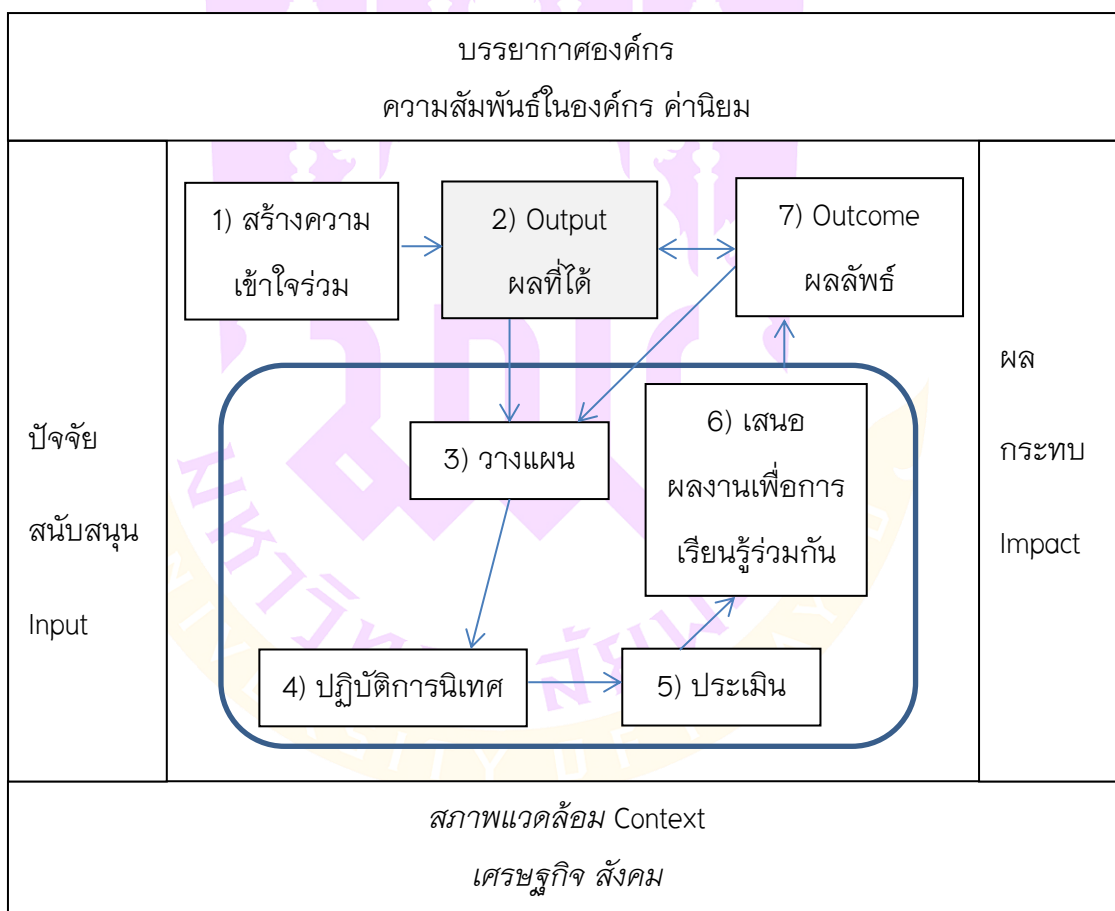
บรรยากาศองค์กร
ความสัมพันธ์ในองค์กร ค่านิยม

ปัจจัย
สนับสนุน
Input

1) สร้างความเข้าใจร่วม

2) Output ผลที่ได้

7) Outcome ผลลัพธ์

3) วางแผน

6) เสนอผลงานเพื่อการเรียนรู้ร่วมกัน

4) ปฏิบัติการนิเทศ

5) ประเมิน

ผล
กระทบ
Impact

สภาพแวดล้อม Context
เศรษฐกิจ สังคม